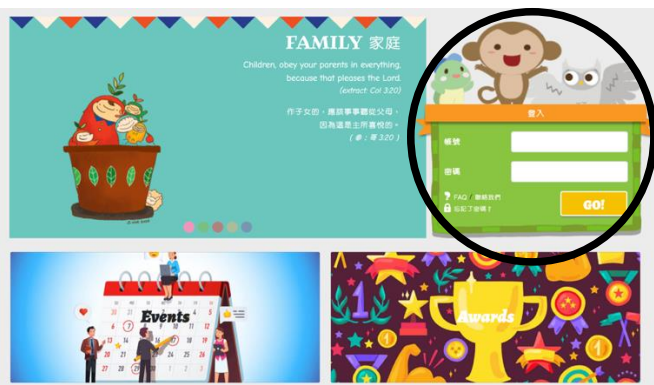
FAMILY 家庭

Children, obey your parents in everything, because that pleases the Lord. (extract: Col 3:20)

作子女的，要凡事聽從父母，因為這是主所喜悅的。(節：哥 3:20)

登入

帳號

密碼

FAQ / 聯絡我們

忘記了密碼？

GO!

Events

Awards